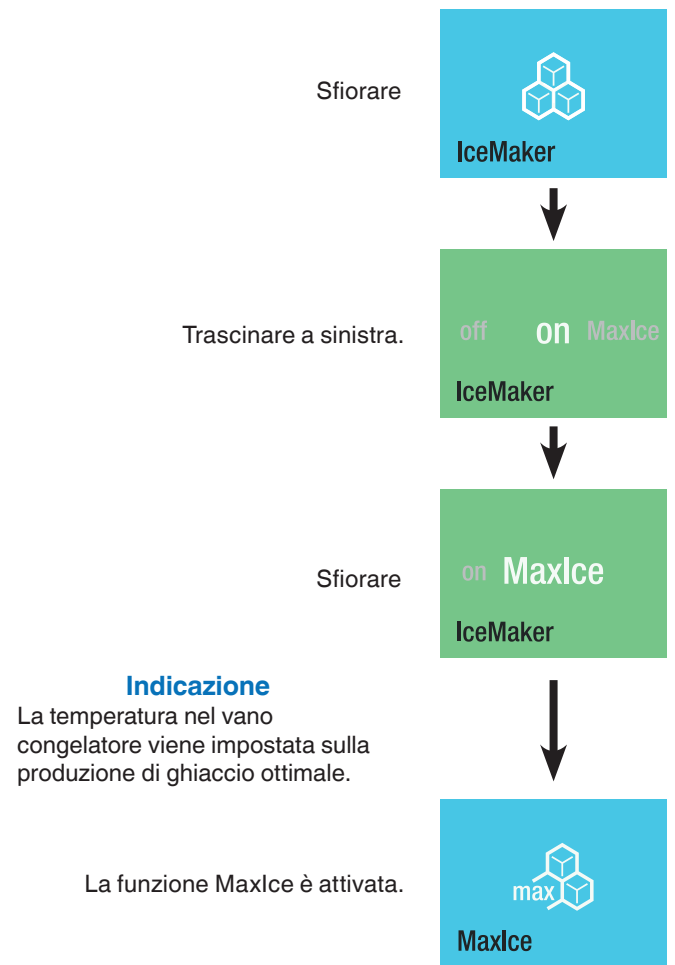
Sfiorare

IceMaker

Trascinare a sinistra.

off on MaxIce

IceMaker

Sfiorare

on MaxIce

IceMaker

Indicazione
La temperatura nel vano congelatore viene impostata sulla produzione di ghiaccio ottimale.

La funzione MaxIce è attivata.

max

MaxIce